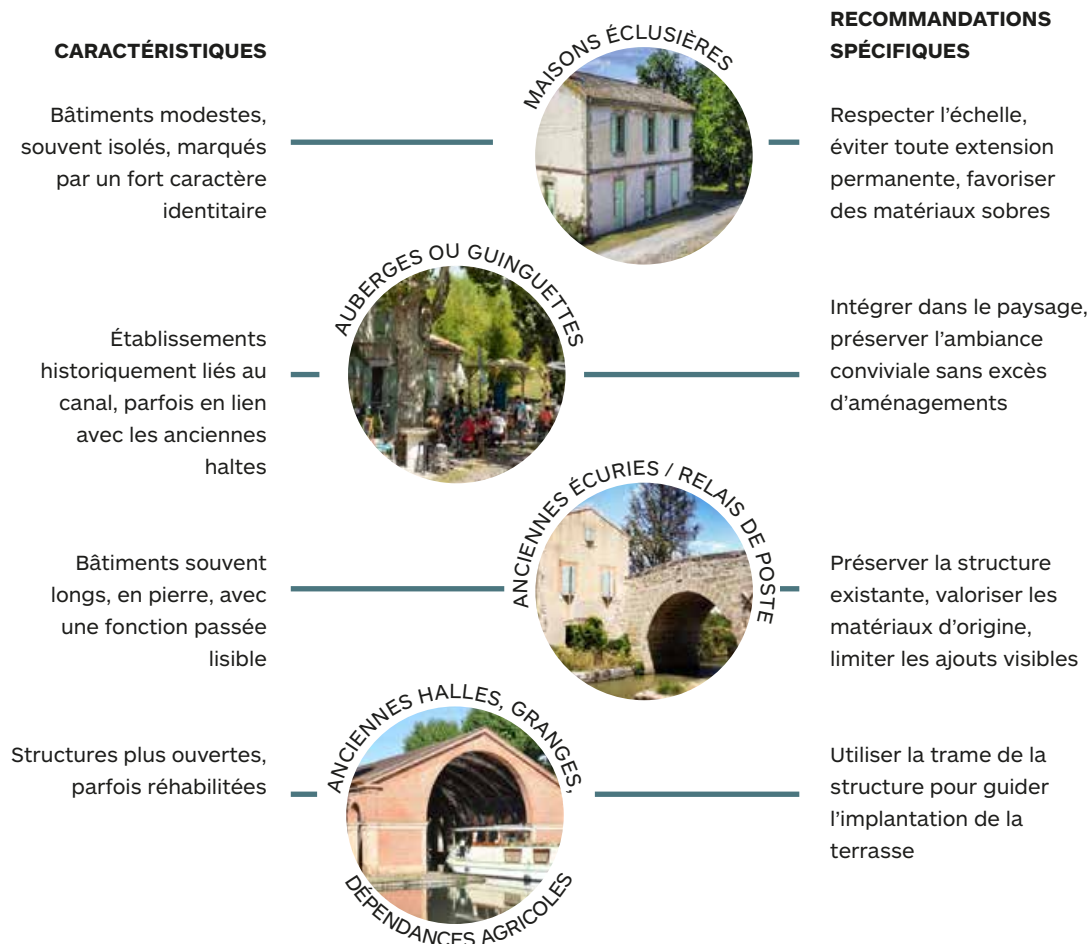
CARACTÉRISTIQUES

MAISONS ÉCLUSIÈRES

RECOMMANDATIONS SPÉCIFIQUES

Bâtiments modestes, souvent isolés, marqués par un fort caractère identitaire

Respecter l'échelle, éviter toute extension permanente, favoriser des matériaux sobres

AUBERGES OU GUINGUETTES

Établissements historiquement liés au canal, parfois en lien avec les anciennes haltes

Intégrer dans le paysage, préserver l'ambiance conviviale sans excès d'aménagements

ANCIENNES ÉCURIES / RELAIS DE POSTE

Bâtiments souvent longs, en pierre, avec une fonction passée lisible

Préserver la structure existante, valoriser les matériaux d'origine, limiter les ajouts visibles

ANCIENNES HALLES, GRANGES, DÉPENDANCES AGRICOLES

Structures plus ouvertes, parfois réhabilitées

Utiliser la trame de la structure pour guider l'implantation de la terrasse